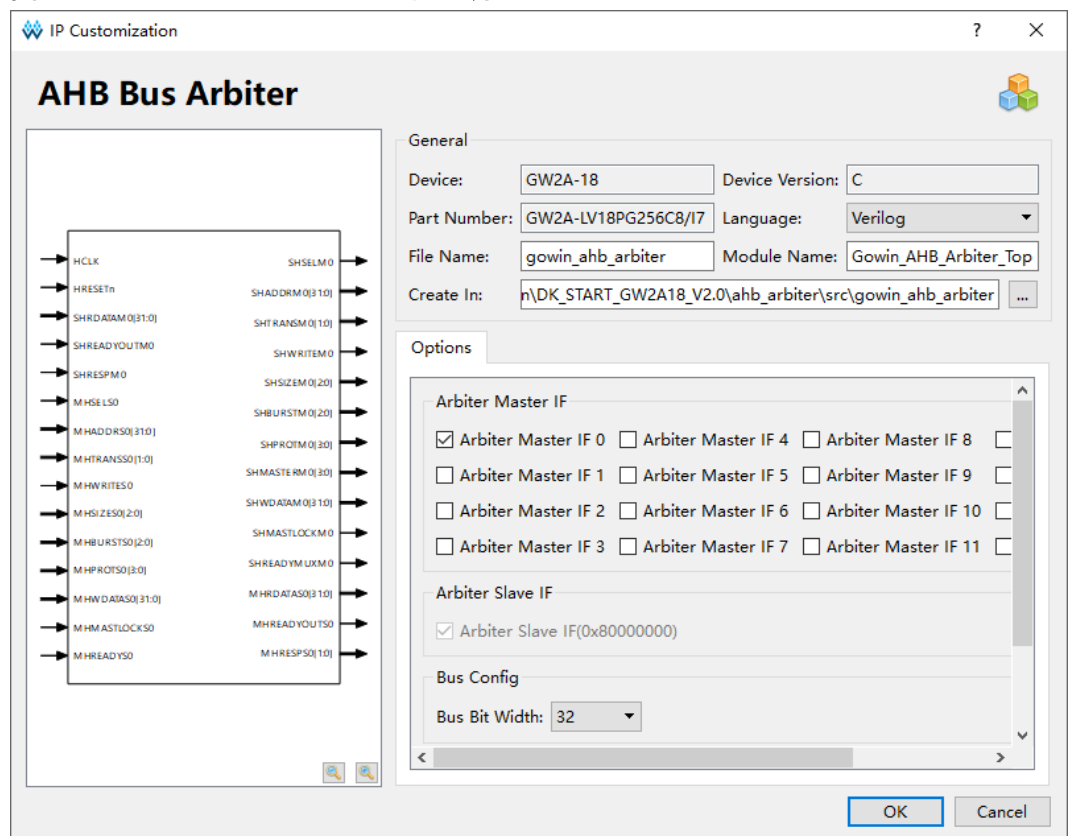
IP Customization

?

AHB Bus Arbiter

HCLK
HRESETn
SHRDATAM0[31:0]
SHREADYOUTM0
SHRESPM0
MHSELS0
MHADDRS0[31:0]
MHTRANSS0[1:0]
MHWRITES0
MHSIZES0[2:0]
MHBURSTS0[2:0]
MHPROTS0[3:0]
MHWDATAS0[31:0]
MHMASTLOCKS0
MHREADYS0

SHSELM0
SHADDRM0[31:0]
SHTRANSM0[1:0]
SHWRITEM0
SHSIZEM0[2:0]
SHBURSTM0[2:0]
SHPROTM0[3:0]
SHMASTERM0[3:0]
SHWDATAM0[31:0]
SHMASTLOCKM0
SHREADYMUXM0
MHRDATAS0[31:0]
MHREADYOUTS0
MHRESPS0[1:0]

General

Device: GW2A-18
Device Version: C
Part Number: GW2A-LV18PG256C8/I7
Language: Verilog
File Name: gowin_ahb_arbiter
Module Name: Gowin_AHB_Arbiter_Top
Create In: n\DK_START_GW2A18_V2.0\ahb_arbiter\src\gowin_ahb_arbiter ...

Options

Arbiter Master IF
Arbiter Master IF 0 Arbiter Master IF 4 Arbiter Master IF 8
Arbiter Master IF 1 Arbiter Master IF 5 Arbiter Master IF 9
Arbiter Master IF 2 Arbiter Master IF 6 Arbiter Master IF 10
Arbiter Master IF 3 Arbiter Master IF 7 Arbiter Master IF 11

Arbiter Slave IF
Arbiter Slave IF(0x80000000)

Bus Config
Bus Bit Width: 32

OK
Cancel